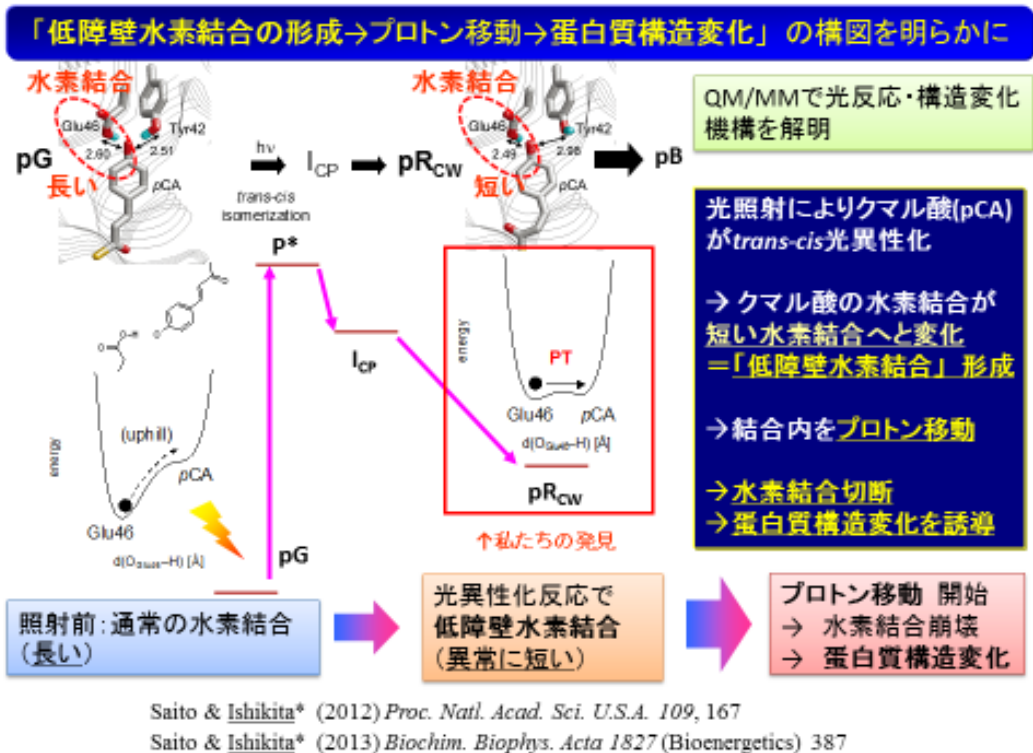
「低障壁水素結合の形成→プロトン移動→蛋白質構造変化」の構図を明らかに

水素結合
Glu46 Tyr42
2.60 2.51
pG
長い
pCA

hν
trans-cis isomerization
$I_{CP}$

水素結合
Glu46 Tyr42
2.49 2.98
$pR_{CW}$
短い
pCA

pB

QM/MMで光反応・構造変化機構を解明

光照射によりクマル酸(pCA)が*trans-cis*光異性化

→ クマル酸の水素結合が短い水素結合へと変化
＝「低障壁水素結合」形成

→結合内をプロトン移動

→水素結合切断
→蛋白質構造変化を誘導

P*

$I_{CP}$

energy
PT
Glu46 pCA
d(O$_{Glu46}$–H) [Å]
$pR_{CW}$

↑私たちの発見

energy
(uphill)
pCA
Glu46
d(O$_{Glu46}$–H) [Å]

pG

照射前:通常の水素結合
(長い)

光異性化反応で
低障壁水素結合
(異常に短い)

プロトン移動 開始
→ 水素結合崩壊
→ 蛋白質構造変化

Saito & Ishikita* (2012) *Proc. Natl. Acad. Sci. U.S.A. 109*, 167
Saito & Ishikita* (2013) *Biochim. Biophys. Acta 1827* (Bioenergetics) 387